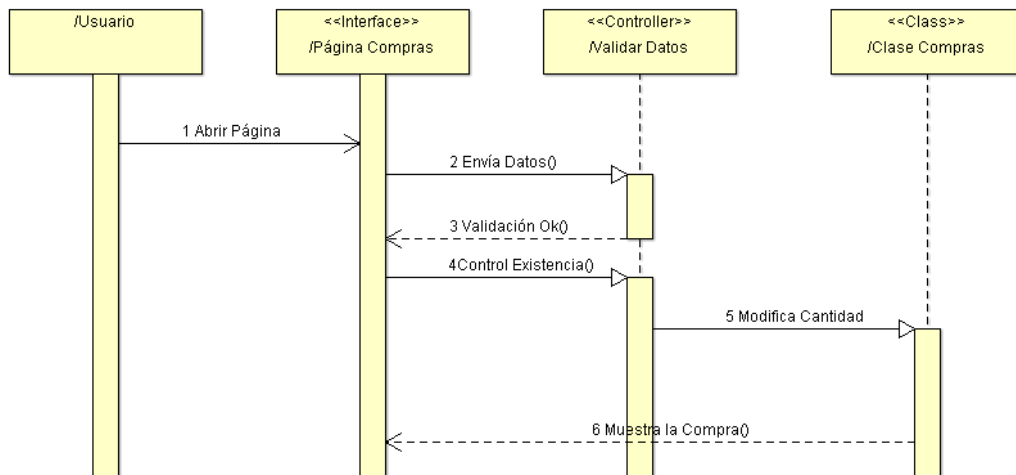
/Usuario

<<Interface>>
/Página Compras

<<Controller>>
/Validar Datos

<<Class>>
/Clase Compras

1 Abrir Página

2 Envía Datos()

3 Validación Ok()

4Control Existencia()

5 Modifica Cantidad

6 Muestra la Compra()